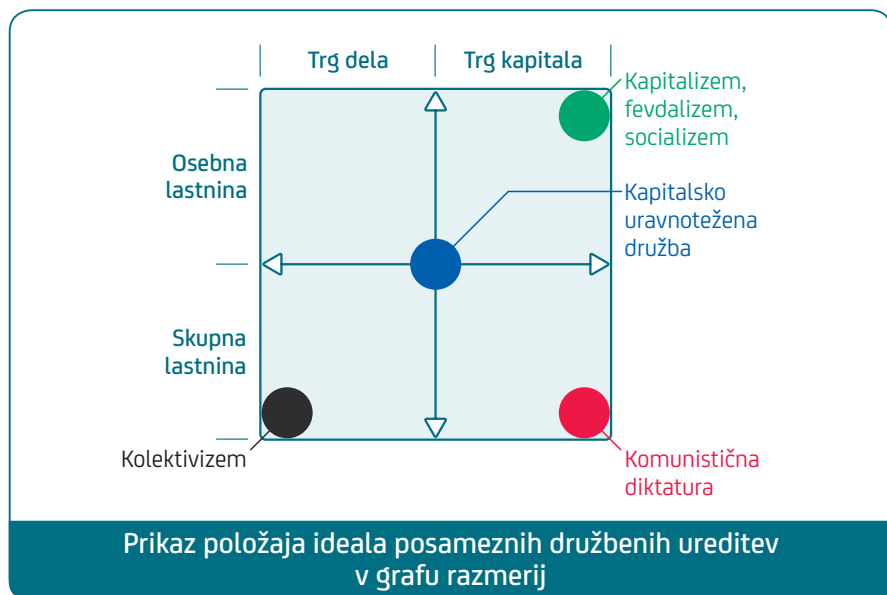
Trg dela

Trg kapitala

Kapitalizem, fevdalizem, socializem

Osebna lastnina

Kapitalsko uravnotežena družba

Skupna lastnina

Kolektivizem

Komunistična diktatura

Prikaz položaja ideala posameznih družbenih ureditev v grafu razmerij